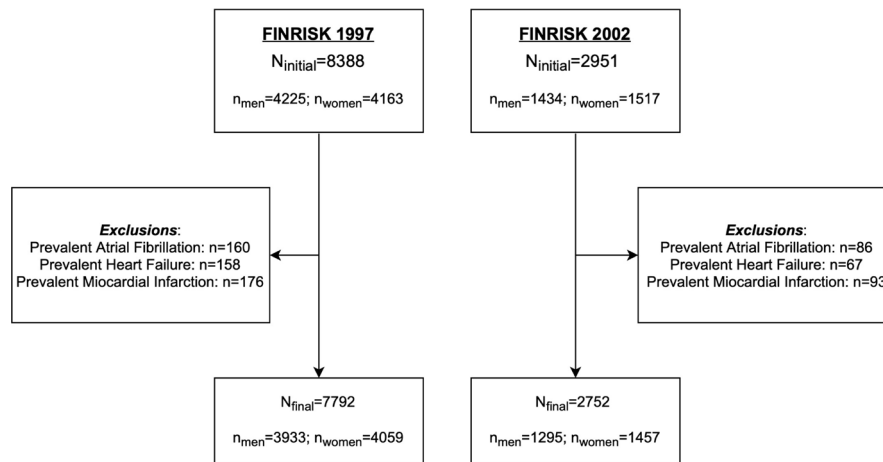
FINRISK 1997

$N_{initial}$=8388

$n_{men}$=4225; $n_{women}$=4163

*Exclusions*:
Prevalent Atrial Fibrillation: n=160
Prevalent Heart Failure: n=158
Prevalent Miocardial Infarction: n=176

$N_{final}$=7792

$n_{men}$=3933; $n_{women}$=4059

FINRISK 2002

$N_{initial}$=2951

$n_{men}$=1434; $n_{women}$=1517

*Exclusions*:
Prevalent Atrial Fibrillation: n=86
Prevalent Heart Failure: n=67
Prevalent Miocardial Infarction: n=93

$N_{final}$=2752

$n_{men}$=1295; $n_{women}$=1457